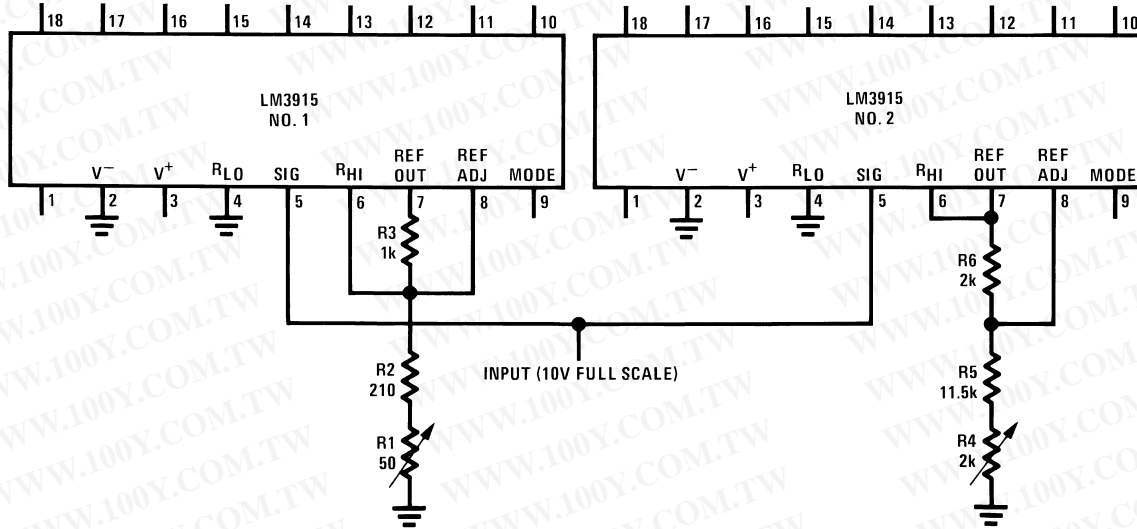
18 17 16 15 14 13 12 11 10

LM3915
NO. 1

V⁻ V⁺ $R_{LO}$ SIG $R_{HI}$ REF OUT REF ADJ MODE

1 2 3 4 5 6 7 8 9

R3
1k

R2
210

R1
50

INPUT (10V FULL SCALE)

18 17 16 15 14 13 12 11 10

LM3915
NO. 2

V⁻ V⁺ $R_{LO}$ SIG $R_{HI}$ REF OUT REF ADJ MODE

1 2 3 4 5 6 7 8 9

R6
2k

R5
11.5k

R4
2k

WWW.100Y.COM.TW